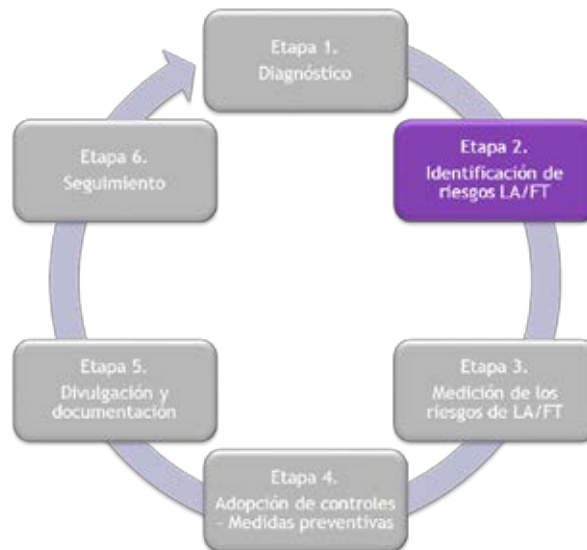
Etapa 1.
Diagnóstico

Etapa 2.
Identificación de riesgos LA/FT

Etapa 3.
Medición de los riesgos de LA/FT

Etapa 4.
Adopción de controles - Medidas preventivas

Etapa 5.
Divulgación y documentación

Etapa 6.
Seguimiento